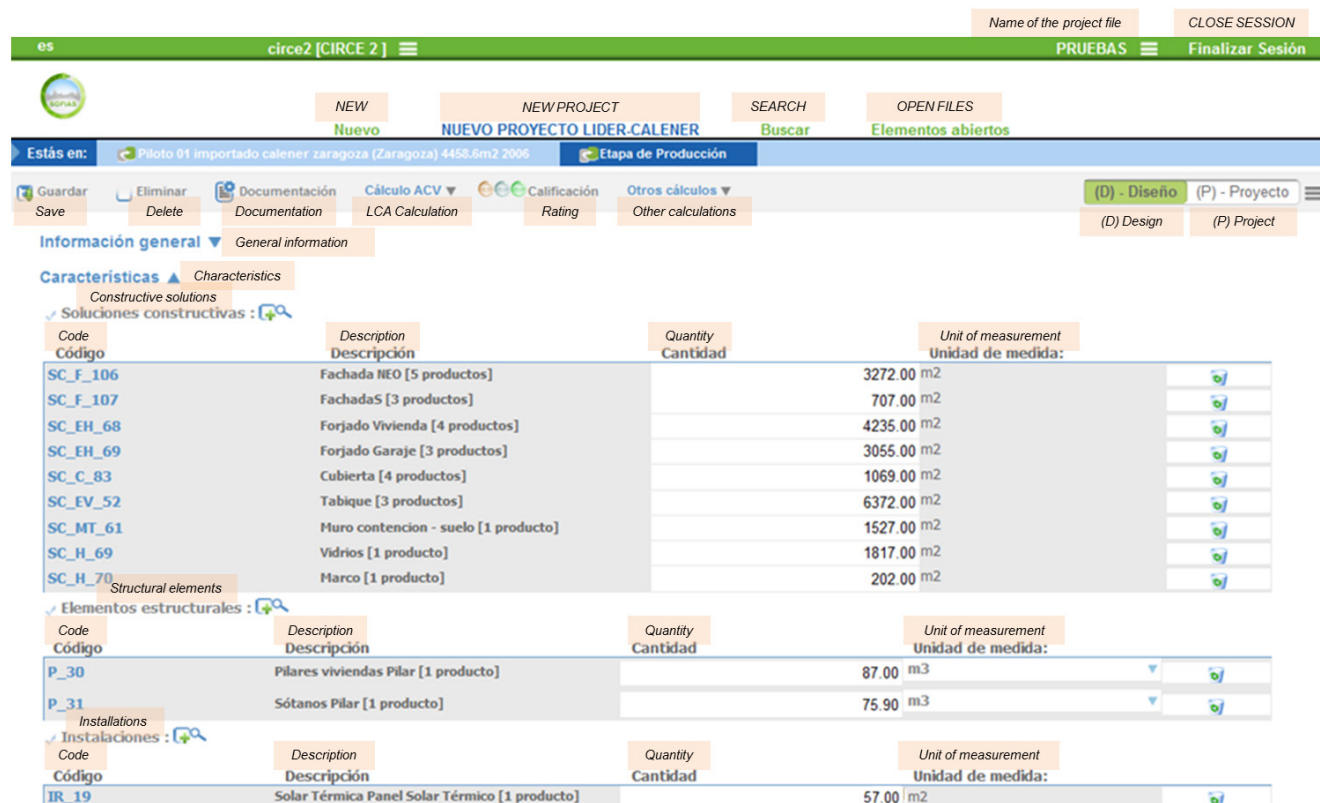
Name of the project file
CLOSE SESSION

es
circe2 [CIRCE 2 ]
PRUEBAS
Finalizar Sesión

SOFIAS

NEW
Nuevo
NEW PROJECT
NUEVO PROYECTO LIDER-CALENER
SEARCH
Buscar
OPEN FILES
Elementos abiertos

Estás en: Piloto 01 importado calener zaragoza (Zaragoza) 4458.6m2 2006
Etapa de Producción

Guardar
Save
Eliminar
Delete
Documentación
Documentation
Cálculo ACV
LCA Calculation
Calificación
Rating
Otros cálculos
Other calculations
(D) - Diseño
(D) Design
(P) - Proyecto
(P) Project

Información general
General information

Características
Characteristics

Constructive solutions
Soluciones constructivas :

| Code Código | Description Descripción | Quantity Cantidad | Unit of measurement Unidad de medida: |
|---|---|---|---|
| SC_F_106 | Fachada NEO [5 productos] | 3272.00 | m2 |
| SC_F_107 | FachadaS [3 productos] | 707.00 | m2 |
| SC_EH_68 | Forjado Vivienda [4 productos] | 4235.00 | m2 |
| SC_EH_69 | Forjado Garaje [3 productos] | 3055.00 | m2 |
| SC_C_83 | Cubierta [4 productos] | 1069.00 | m2 |
| SC_EV_52 | Tabique [3 productos] | 6372.00 | m2 |
| SC_MT_61 | Muro contencion - suelo [1 producto] | 1527.00 | m2 |
| SC_H_69 | Vidrios [1 producto] | 1817.00 | m2 |
| SC_H_70 | Marco [1 producto] | 202.00 | m2 |

Structural elements
Elementos estructurales :

| Code Código | Description Descripción | Quantity Cantidad | Unit of measurement Unidad de medida: |
|---|---|---|---|
| P_30 | Pilares viviendas Pilar [1 producto] | 87.00 | m3 |
| P_31 | Sótanos Pilar [1 producto] | 75.90 | m3 |

Installations
Instalaciones :

| Code Código | Description Descripción | Quantity Cantidad | Unit of measurement Unidad de medida: |
|---|---|---|---|
| IR_19 | Solar Térmica Panel Solar Térmico [1 producto] | 57.00 | m2 |